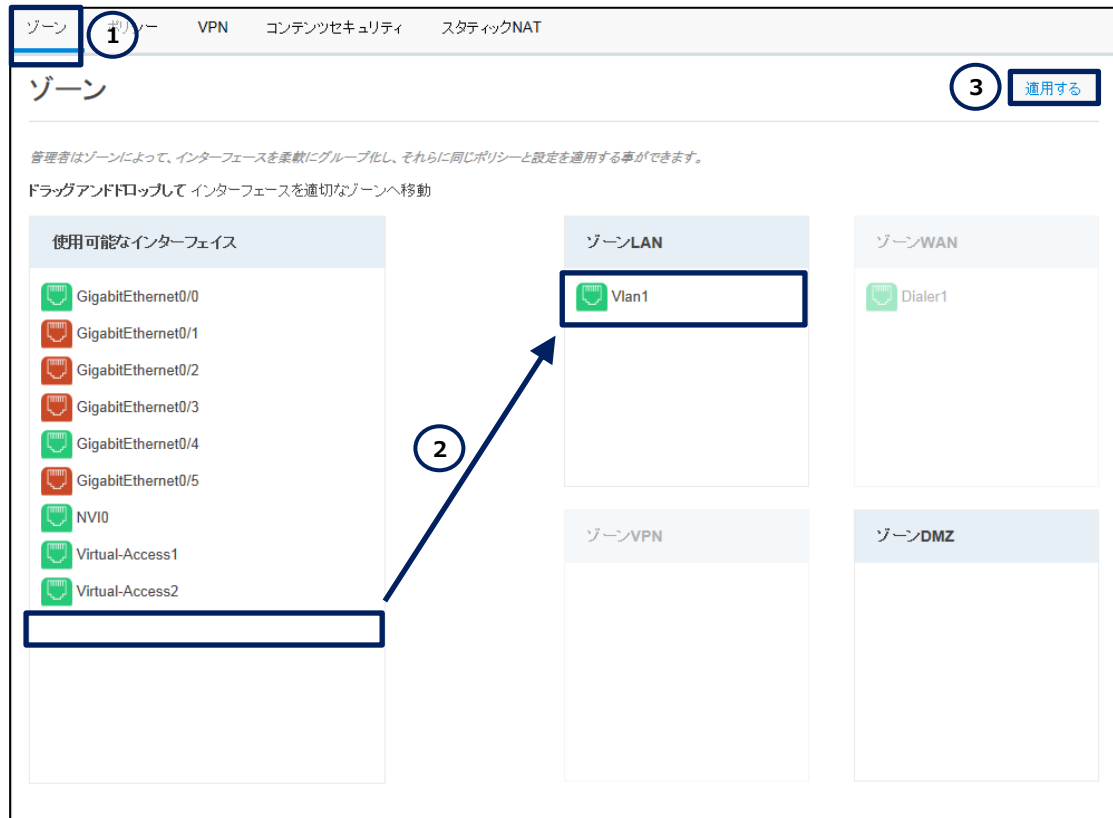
ゾーン
1
ポリシー
VPN
コンテンツセキュリティ
スタティックNAT

ゾーン

3
適用する

管理者はゾーンによって、インターフェースを柔軟にグループ化し、それらに同じポリシーと設定を適用する事ができます。

ドラッグアンドドロップして インターフェースを適切なゾーンへ移動

使用可能なインターフェイス

GigabitEthernet0/0
GigabitEthernet0/1
GigabitEthernet0/2
GigabitEthernet0/3
GigabitEthernet0/4
GigabitEthernet0/5
NVI0
Virtual-Access1
Virtual-Access2

2

ゾーンLAN
Vlan1

ゾーンWAN
Dialer1

ゾーンVPN

ゾーンDMZ